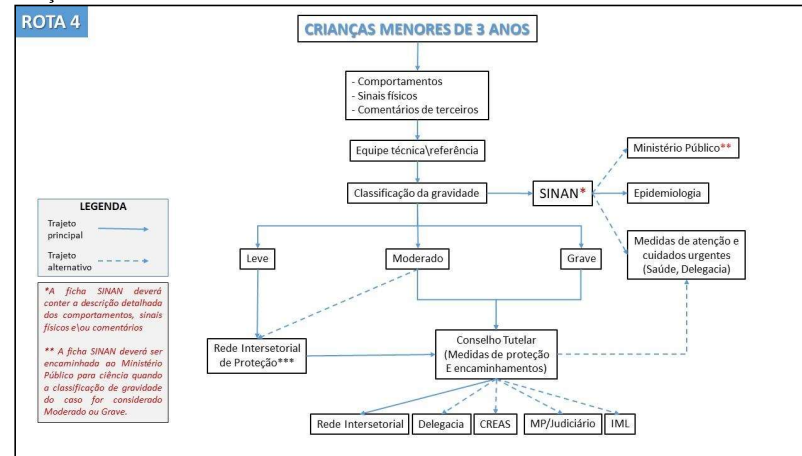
ROTA 4

CRIANÇAS MENORES DE 3 ANOS

- Comportamentos
- Sinais físicos
- Comentários de terceiros

Equipe técnica\referência

Classificação da gravidade

SINAN*

Ministério Público**

Epidemiologia

Medidas de atenção e cuidados urgentes (Saúde, Delegacia)

LEGENDA

Trajeto principal

Trajeto alternativo

*A ficha SINAN deverá conter a descrição detalhada dos comportamentos, sinais físicos e\ou comentários

** A ficha SINAN deverá ser encaminhada ao Ministério Público para ciência quando a classificação de gravidade do caso for considerado Moderado ou Grave.

Leve

Moderado

Grave

Rede Intersetorial de Proteção***

Conselho Tutelar (Medidas de proteção E encaminhamentos)

Rede Intersetorial

Delegacia

CREAS

MP/Judiciário

IML